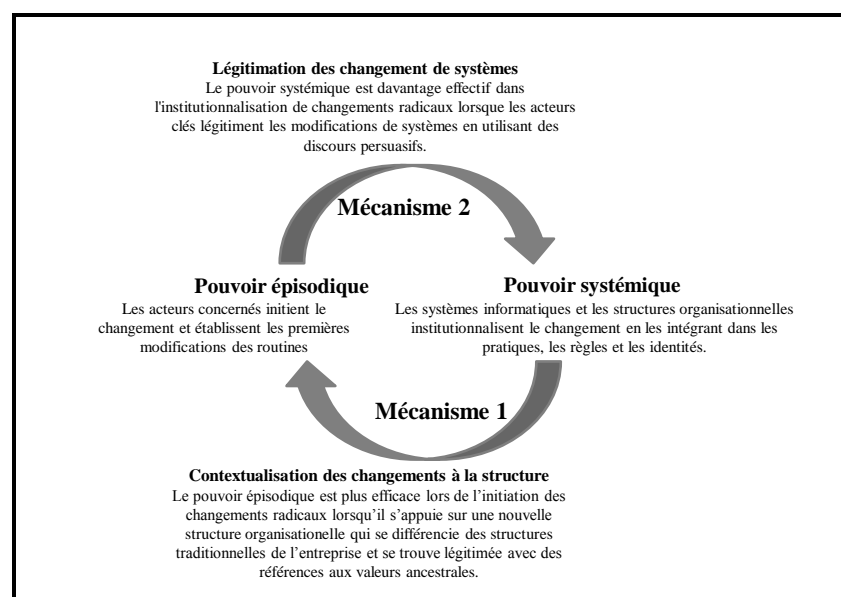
**Légitimation des changement de systèmes**
Le pouvoir systémique est davantage effectif dans l'institutionnalisation de changements radicaux lorsque les acteurs clés légitiment les modifications de systèmes en utilisant des discours persuasifs.

**Mécanisme 2**

**Pouvoir épisodique**
Les acteurs concernés initient le changement et établissent les premières modifications des routines

**Pouvoir systémique**
Les systèmes informatiques et les structures organisationnelles institutionnalisent le changement en les intégrant dans les pratiques, les règles et les identités.

**Mécanisme 1**

**Contextualisation des changements à la structure**
Le pouvoir épisodique est plus efficace lors de l'initiation des changements radicaux lorsqu'il s'appuie sur une nouvelle structure organisationnelle qui se différencie des structures traditionnelles de l'entreprise et se trouve légitimée avec des références aux valeurs ancestrales.